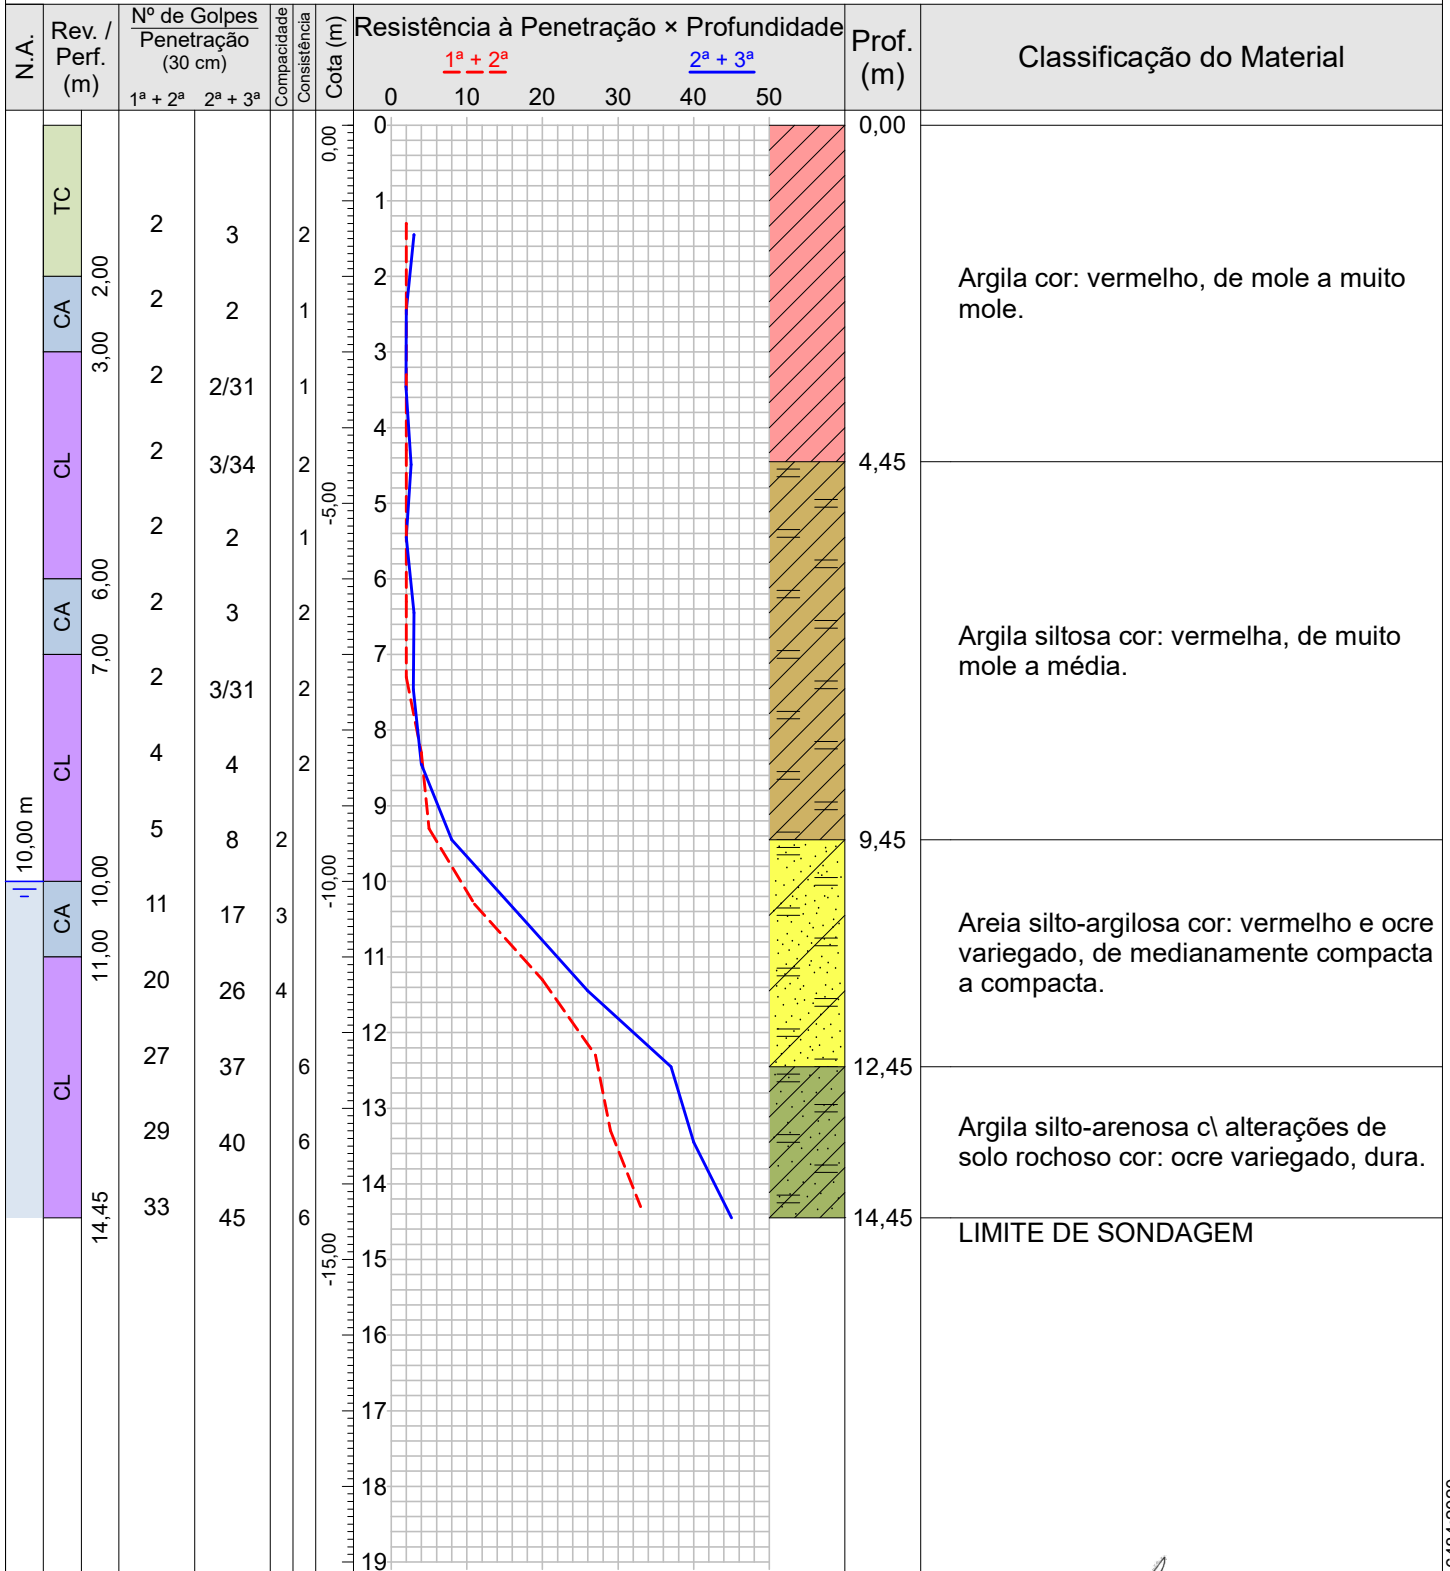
| N.A. | Rev. / Perf. (m) | Nº de Golpes / Penetração (30 cm) 1ª + 2ª | 2ª + 3ª | Compacidade | Consistência | Cota (m) | Resistência à Penetração × Profundidade | Prof. (m) | Classificação do Material |
|---|---|---|---|---|---|---|---|---|---|
| | TC | | | | | 0,00 | 0 | 0,00 | |
| | 2,00 CA | 2 | 3 | | 2 | | 1 | | Argila cor: vermelho, de mole a muito mole. |
| | 3,00 CL | 2 | 2 | | 1 | | 2 | | |
| | | 2 | 2/31 | | 1 | | 3 | | |
| | | 2 | 3/34 | | 2 | | 4 | 4,45 | |
| | | 2 | 2 | | 1 | -5,00 | 5 | | Argila siltosa cor: vermelha, de muito mole a média. |
| | 6,00 CA | 2 | 3 | | 2 | | 6 | | |
| | 7,00 CL | 2 | 3/31 | | 2 | | 7 | | |
| | | 4 | 4 | | 2 | | 8 | | |
| 10,00 m | | 5 | 8 | 2 | | | 9 | 9,45 | |
| | 10,00 CA | 11 | 17 | 3 | | -10,00 | 10 | | Areia silto-argilosa cor: vermelho e ocre variegado, de medianamente compacta a compacta. |
| | 11,00 CL | 20 | 26 | 4 | | | 11 | | |
| | | 27 | 37 | | 6 | | 12 | 12,45 | |
| | | 29 | 40 | | 6 | | 13 | | Argila silto-arenosa c\ alterações de solo rochoso cor: ocre variegado, dura. |
| | 14,45 | 33 | 45 | | 6 | | 14 | 14,45 | LIMITE DE SONDAGEM |
| | | | | | | -15,00 | 15 | | |
| | | | | | | | 16 | | |
| | | | | | | | 17 | | |
| | | | | | | | 18 | | |
| | | | | | | | 19 | | |

$1^a + 2^a$ $2^a + 3^a$

0 10 20 30 40 50